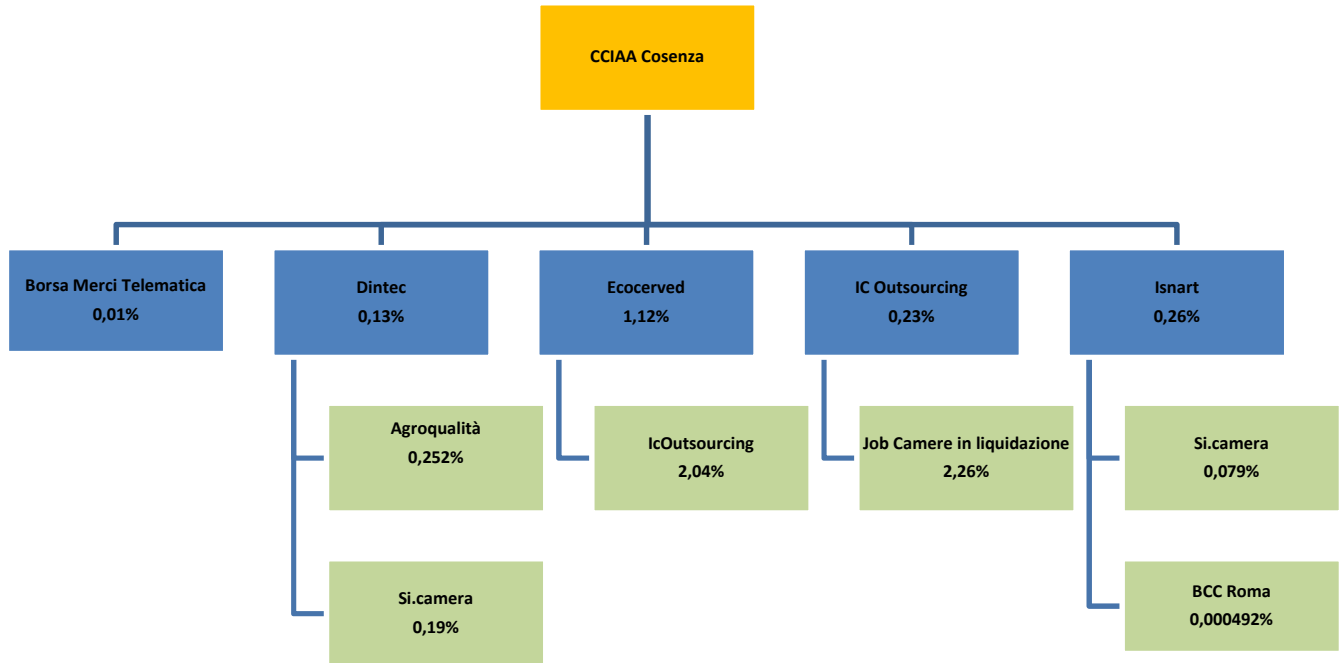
CCIAA Cosenza

Borsa Merci Telematica
0,01%

Dintec
0,13%

Ecocerved
1,12%

IC Outsourcing
0,23%

Isnart
0,26%

Agroqualità
0,252%

IcOutsourcing
2,04%

Job Camere in liquidazione
2,26%

Si.camera
0,079%

Si.camera
0,19%

BCC Roma
0,000492%